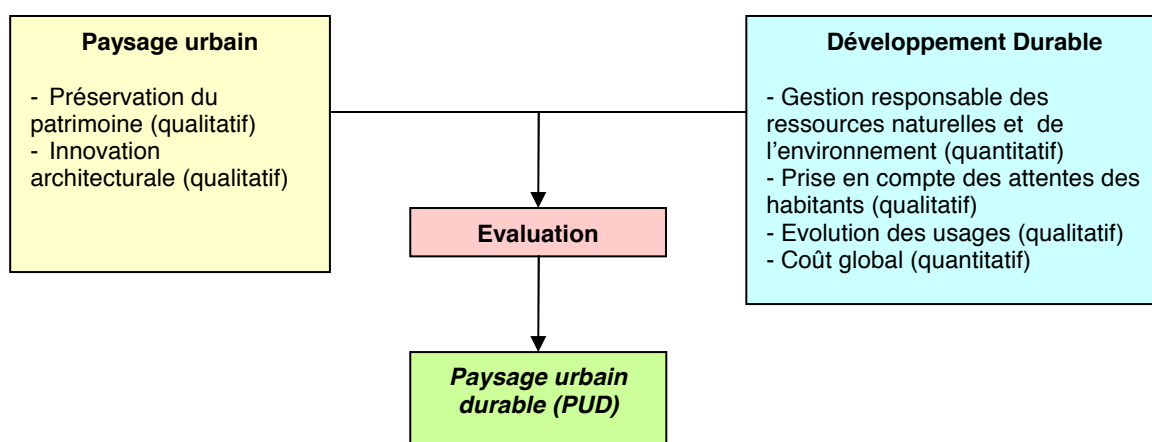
Paysage urbain

- Préservation du patrimoine (qualitatif)
- Innovation architecturale (qualitatif)

Développement Durable

- Gestion responsable des ressources naturelles et de l'environnement (quantitatif)
- Prise en compte des attentes des habitants (qualitatif)
- Evolution des usages (qualitatif)
- Coût global (quantitatif)

Evaluation

Paysage urbain durable (PUD)